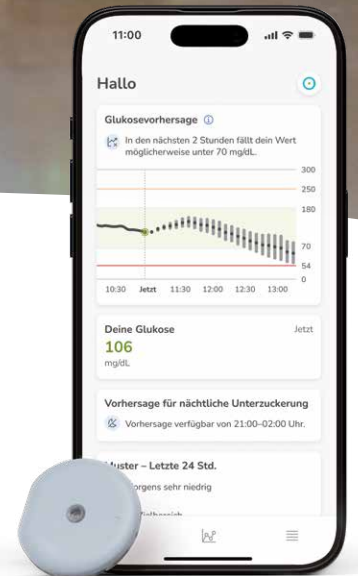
11:00

Hallo

Glukosevorhersage ⓘ

In den nächsten 2 Stunden fällt dein Wert möglicherweise unter 70 mg/dL.

300
250
180
70
54
0

10:30 Jetzt 11:30 12:00 12:30 13:00

Deine Glukose
Jetzt
106
mg/dL

Vorhersage für nächtliche Unterzuckerung

Vorhersage verfügbar von 21:00–02:00 Uhr.

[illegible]uster – Letzte 24 Std.

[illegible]orgens sehr niedrig

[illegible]